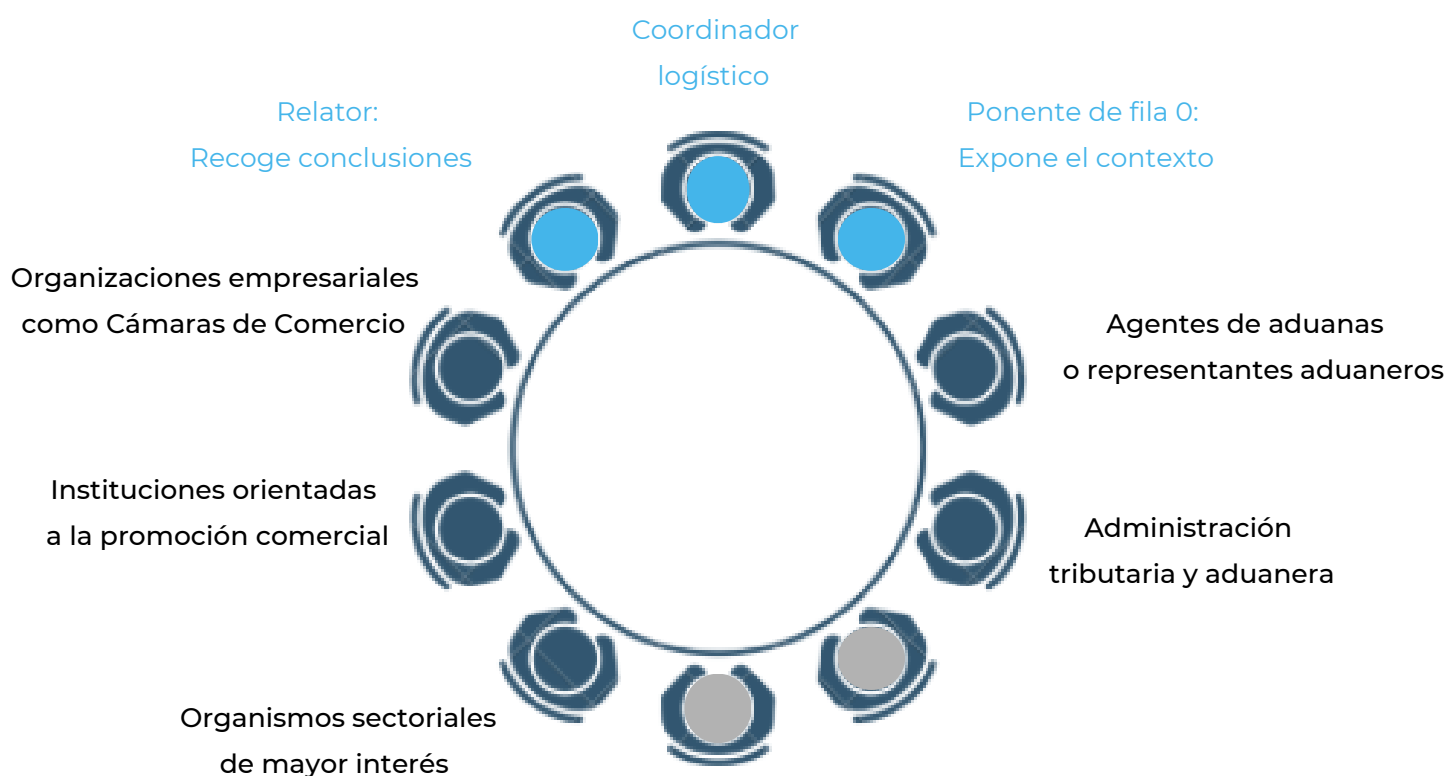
Coordinador logístico

Relator: Recoge conclusiones

Ponente de fila 0: Expone el contexto

Organizaciones empresariales como Cámaras de Comercio

Agentes de aduanas o representantes aduaneros

Instituciones orientadas a la promoción comercial

Administración tributaria y aduanera

Organismos sectoriales de mayor interés